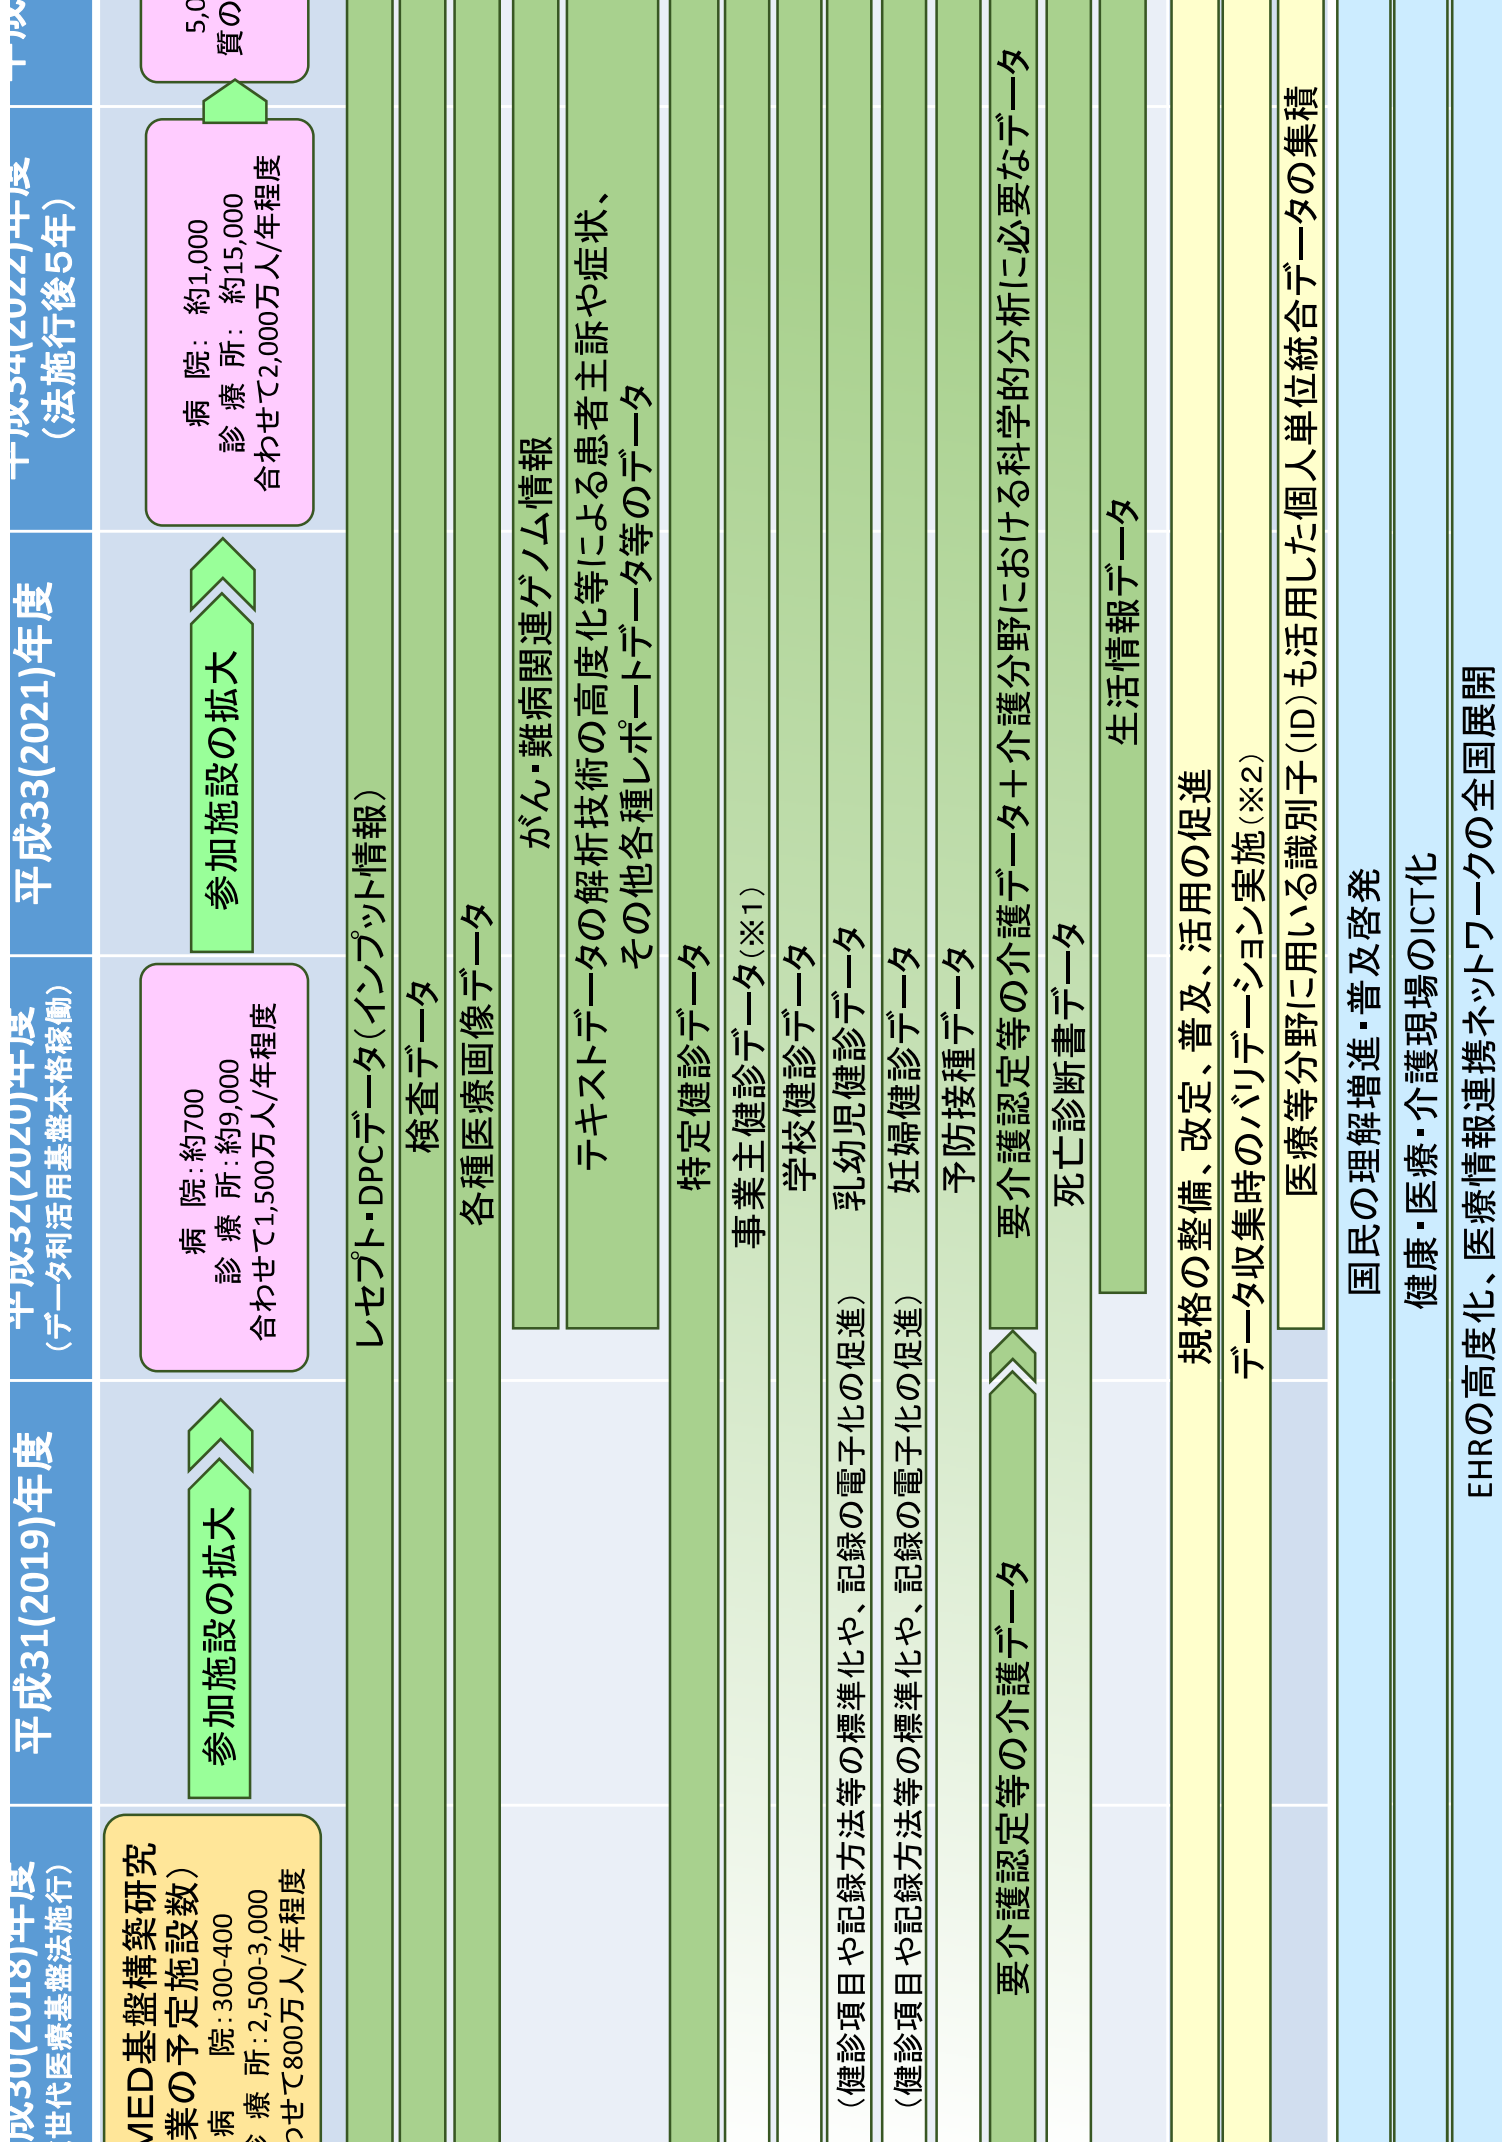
成30(2018)年度
世代医療基盤法施行)

平成31(2019)年度

平成32(2020)年度
(データ利活用基盤本格稼働)

平成33(2021)年度

平成34(2022)年度
(法施行後5年)

平成

MED基盤構築研究
業の予定施設数)
病　　院：300-400
診　療　所：2,500-3,000
わせて800万人/年程度

参加施設の拡大

病　　院：約700
診　療　所：約9,000
合わせて1,500万人/年程度

参加施設の拡大

病　院：約1,000
診　療　所：約15,000
合わせて2,000万人/年程度

5,0
質の

レセプト・DPCデータ(インプット情報)

検査データ

各種医療画像データ

がん・難病関連ゲノム情報

テキストデータの解析技術の高度化等による患者主訴や症状、その他各種レポートデータ等のデータ

特定健診データ

事業主健診データ(※1)

学校健診データ

乳幼児健診データ
(健診項目や記録方法等の標準化や、記録の電子化の促進)

妊婦健診データ
(健診項目や記録方法等の標準化や、記録の電子化の促進)

予防接種データ

要介護認定等の介護データ

要介護認定等の介護データ＋介護分野における科学的分析に必要なデータ

死亡診断書データ

生活情報データ

規格の整備、改定、普及、活用の促進

データ収集時のバリデーション実施(※2)

医療等分野に用いる識別子(ID)も活用した個人単位統合データの集積

国民の理解増進・普及啓発

健康・医療・介護現場のICT化

EHRの高度化、医療情報連携ネットワークの全国展開